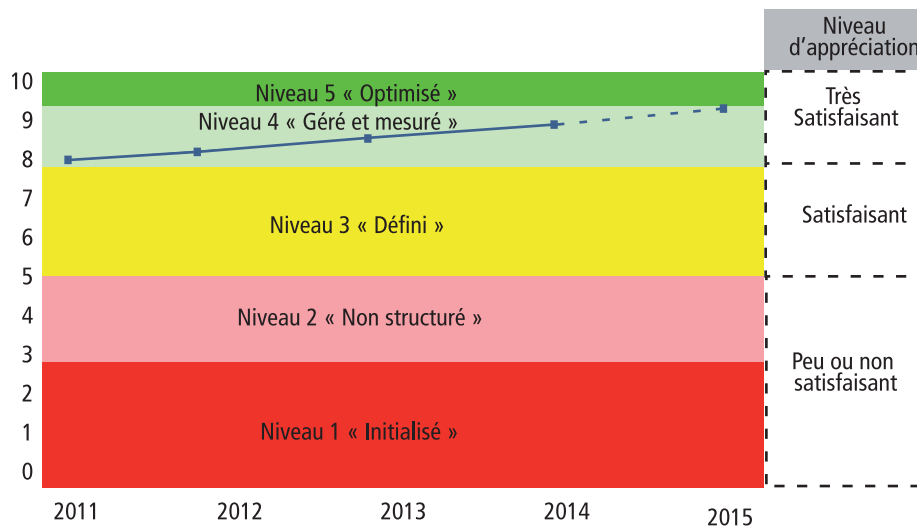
Niveau d'appréciation

10
9
8
7
6
5
4
3
2
1
0

Niveau 5 « Optimisé »
Niveau 4 « Géré et mesuré »
Niveau 3 « Défini »
Niveau 2 « Non structuré »
Niveau 1 « Initialisé »

2011
2012
2013
2014
2015

Très Satisfaisant

Satisfaisant

Peu ou non satisfaisant